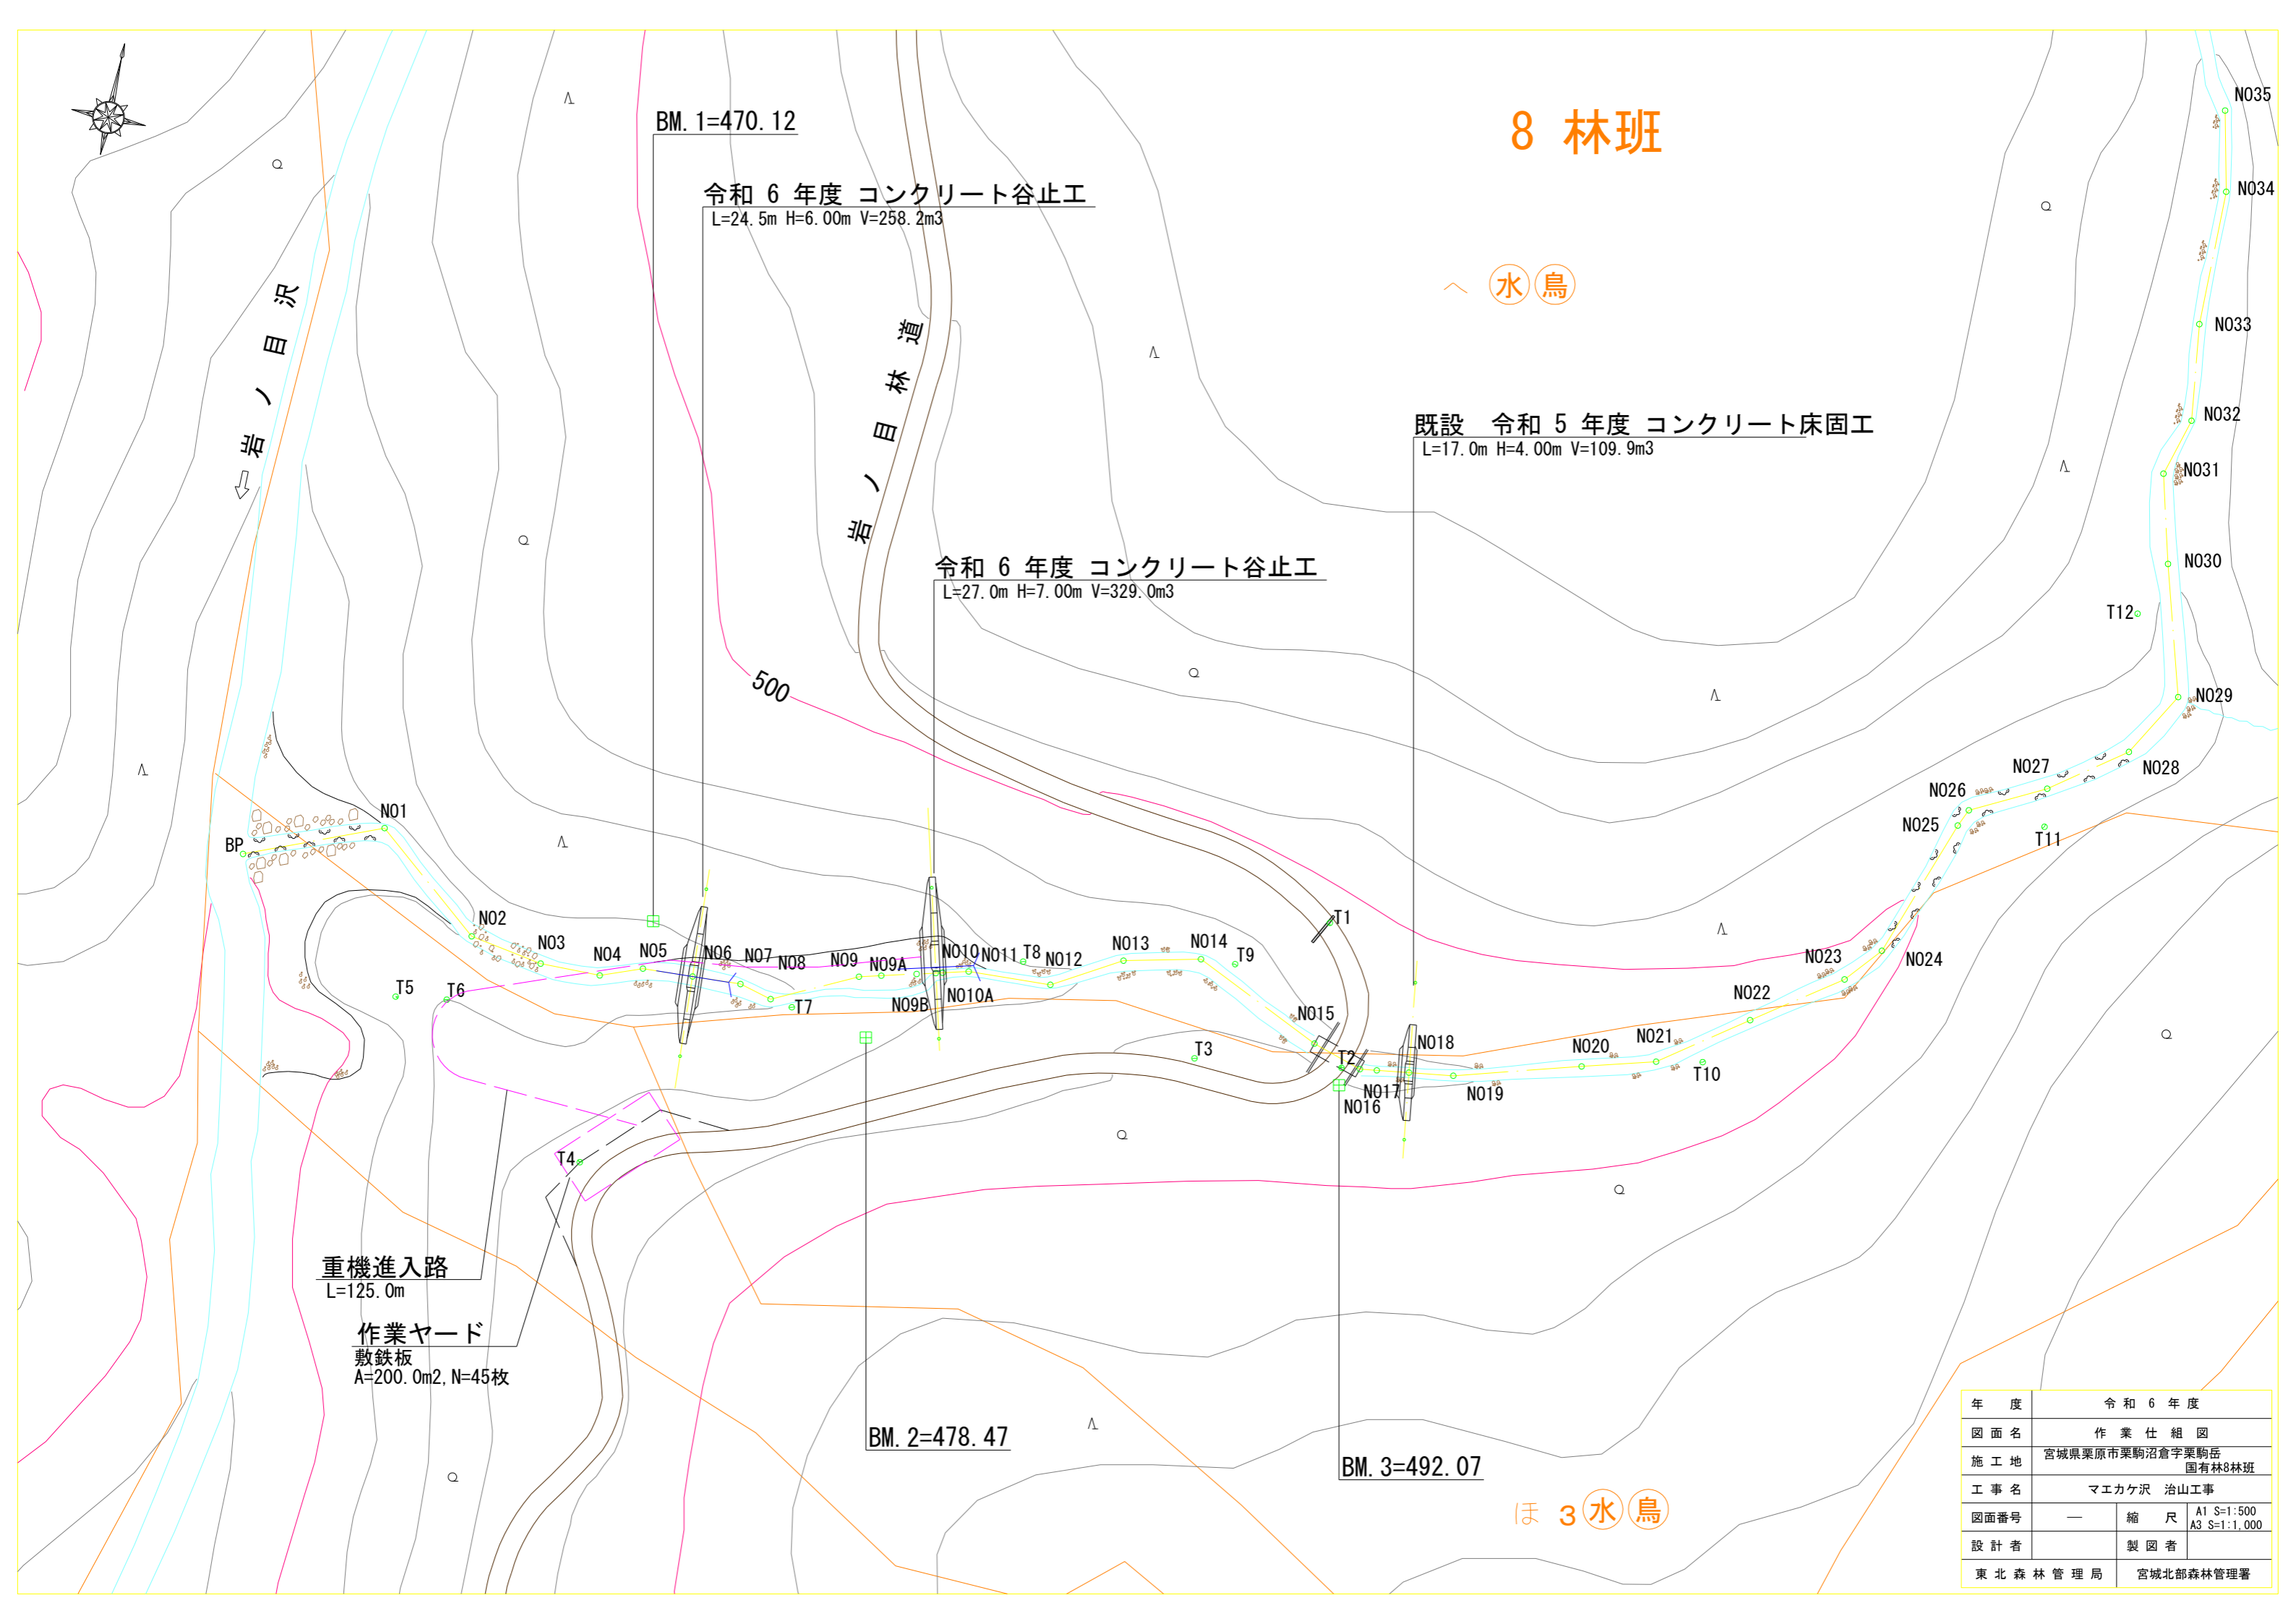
8 林班

BM.1=470.12

令和 6 年度 コンクリート谷止工
L=24.5m H=6.00m V=258.2m3

岩ノ目沢

岩ノ目林道

へ 水 鳥

既設 令和 5 年度 コンクリート床固工
L=17.0m H=4.00m V=109.9m3

令和 6 年度 コンクリート谷止工
L=27.0m H=7.00m V=329.0m3

500

NO35
NO34
NO33
NO32
NO31
NO30
T12
NO29
NO28
NO27
NO26
NO25
T11
NO24
NO23
NO22
NO21
NO20
T10
NO19
NO18
NO17
NO16
T2
NO15
T1
T3
T9
NO14
NO13
NO12
T8
NO11
NO10
NO10A
NO9B
NO9A
NO9
NO8
T7
NO7
NO6
NO5
NO4
NO3
NO2
NO1
BP
T5
T6
T4

重機進入路
L=125.0m

作業ヤード
敷鉄板
A=200.0m2, N=45枚

BM.2=478.47

BM.3=492.07

ほ 3 水 鳥

| 年度 | 令和 6 年度 | | |
|---|---|---|---|
| 図面名 | 作業仕組図 | | |
| 施工地 | 宮城県栗原市栗駒沼倉字栗駒岳 国有林8林班 | | |
| 工事名 | マエカケ沢 治山工事 | | |
| 図面番号 | — | 縮尺 | A1 S=1:500 A3 S=1:1,000 |
| 設計者 | | 製図者 | |
| 東北森林管理局 | | 宮城北部森林管理署 | |